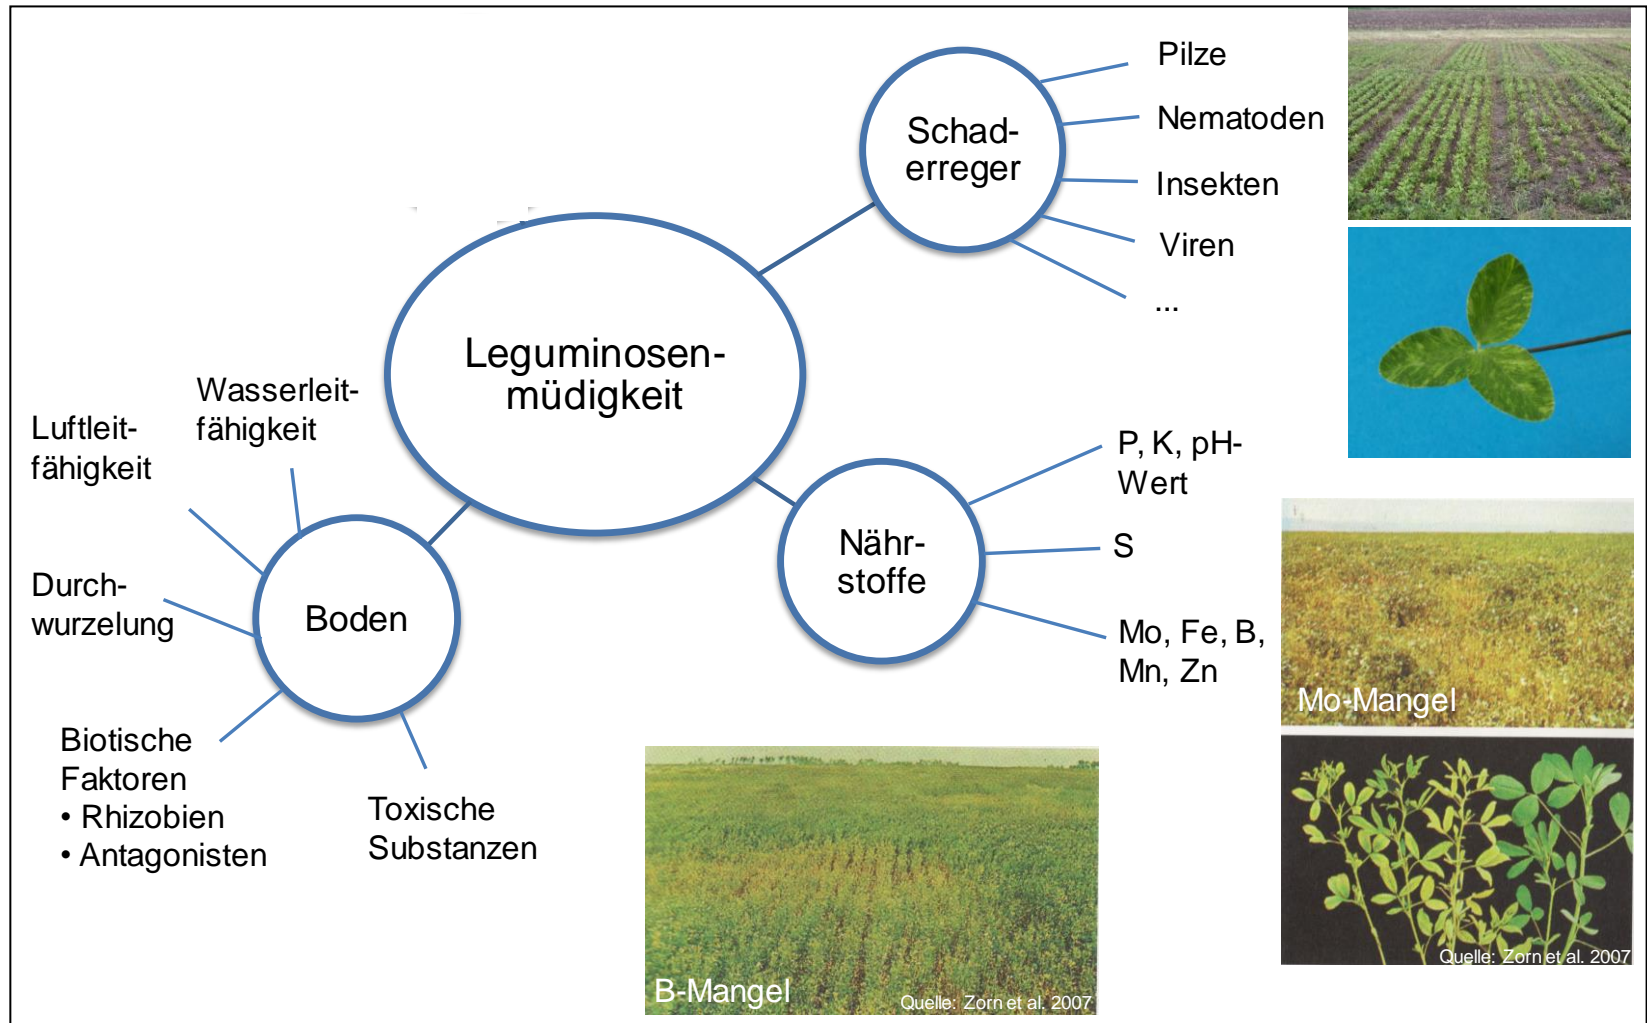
Schad-erreger

Pilze

Nematoden

Insekten

Viren

...

Leguminosen-müdigkeit

Wasserleit-fähigkeit

Luftleit-fähigkeit

Durch-wurzelung

Boden

Biotische Faktoren
• Rhizobien
• Antagonisten

Toxische Substanzen

Nähr-stoffe

P, K, pH-Wert

S

Mo, Fe, B, Mn, Zn

Mo-Mangel

Quelle: Zorn et al. 2007

B-Mangel

Quelle: Zorn et al. 2007